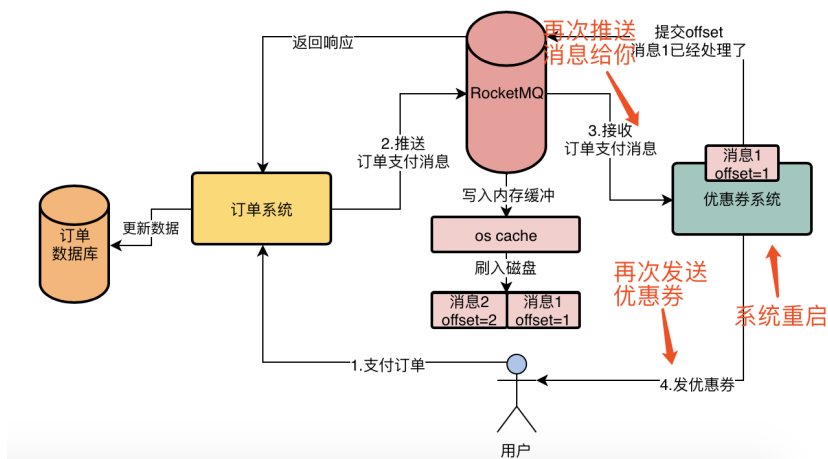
返回响应

RocketMQ

再次推送
消息给你

提交offset
消息1已经处理了

2.推送
订单支付消息

3.接收
订单支付消息

订单
数据库

更新数据

订单系统

写入内存缓冲

os cache

刷入磁盘

消息2
offset=2

消息1
offset=1

消息1
offset=1

优惠券系统

再次发送
优惠券

系统重启

1.支付订单

4.发优惠券

用户